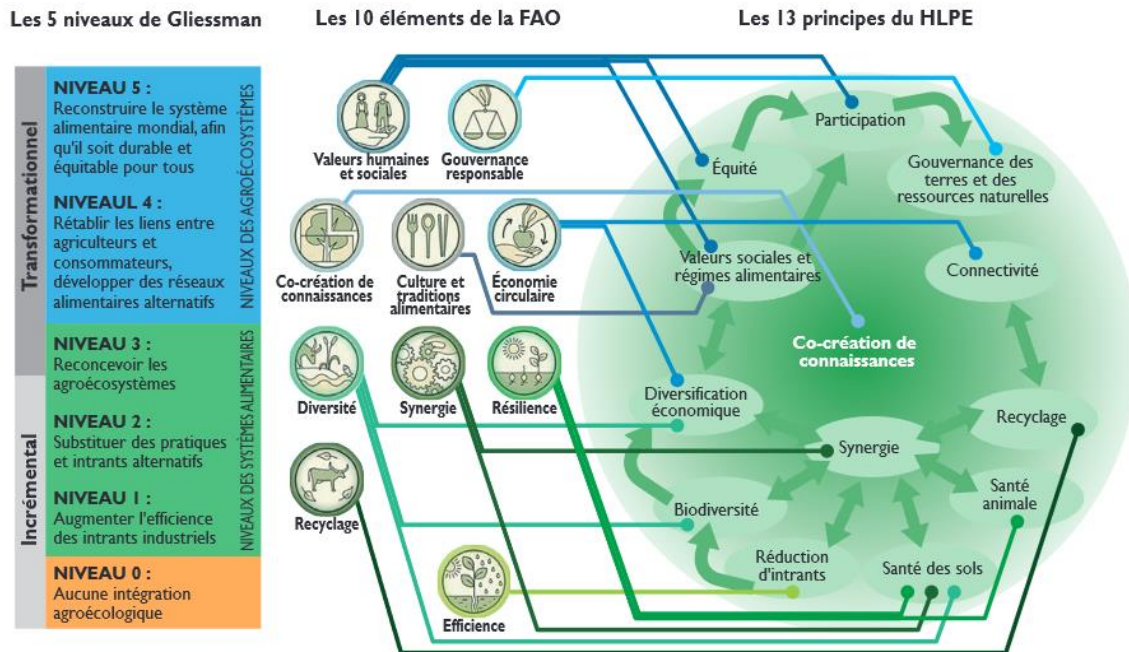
Les 5 niveaux de Gliessman

Les 10 éléments de la FAO

Les 13 principes du HLPE

Transformationnel

NIVEAU 5 :
Reconstruire le système alimentaire mondial, afin qu'il soit durable et équitable pour tous

NIVEAUL 4 :
Rétablir les liens entre agriculteurs et consommateurs, développer des réseaux alimentaires alternatifs

NIVEAUX DES AGROÉCOSYSTÈMES

NIVEAU 3 :
Reconcevoir les agroécosystèmes

Incrémental

NIVEAU 2 :
Substituer des pratiques et intrants alternatifs

NIVEAU 1 :
Augmenter l'efficience des intrants industriels

NIVEAUX DES SYSTÈMES ALIMENTAIRES

NIVEAU 0 :
Aucune intégration agroécologique

Valeurs humaines et sociales

Gouvernance responsable

Co-création de connaissances

Culture et traditions alimentaires

Économie circulaire

Diversité

Synergie

Résilience

Recyclage

Efficience

Participation

Équité

Gouvernance des terres et des ressources naturelles

Valeurs sociales et régimes alimentaires

Connectivité

Co-création de connaissances

Diversification économique

Recyclage

Synergie

Biodiversité

Santé animale

Réduction d'intrants

Santé des sols